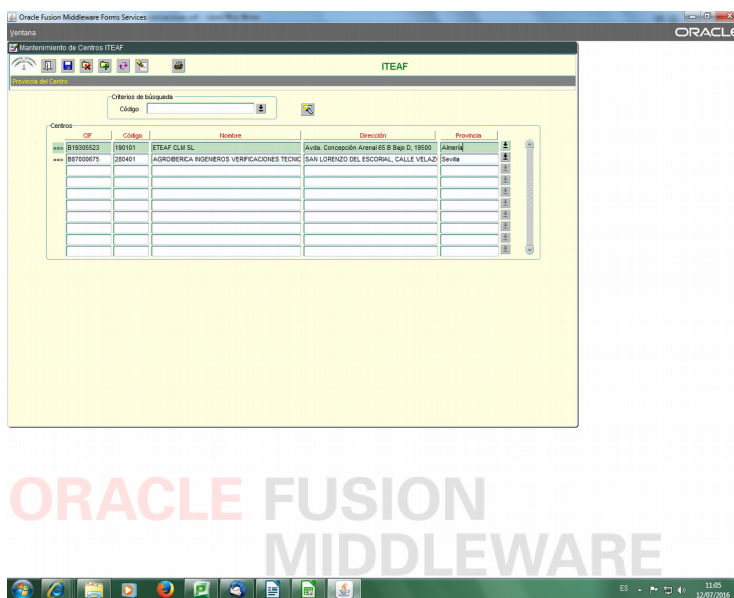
Oracle Fusion Middleware Forms Services

Ventana

ORACLE

Mantenimiento de Centros ITEAF

ITEAF

Provincia del Centro

Criterios de búsqueda

Código

Centros

| | CIF | Código | Nombre | Dirección | Provincia |
|---|---|---|---|---|---|
| ==> | B19305523 | 190101 | ETEAF CLM SL. | Avda. Concepción Arenal 65 B Bajo D, 19500 | Almería |
| ==> | B87000675 | 280401 | AGROIBERICA INGENEROS VERIFICACIONES TECNIC | SAN LORENZO DEL ESCORIAL, CALLE VELAZ | Sevilla |

ORACLE FUSION MIDDLEWARE

ES

11:05
12/07/2016